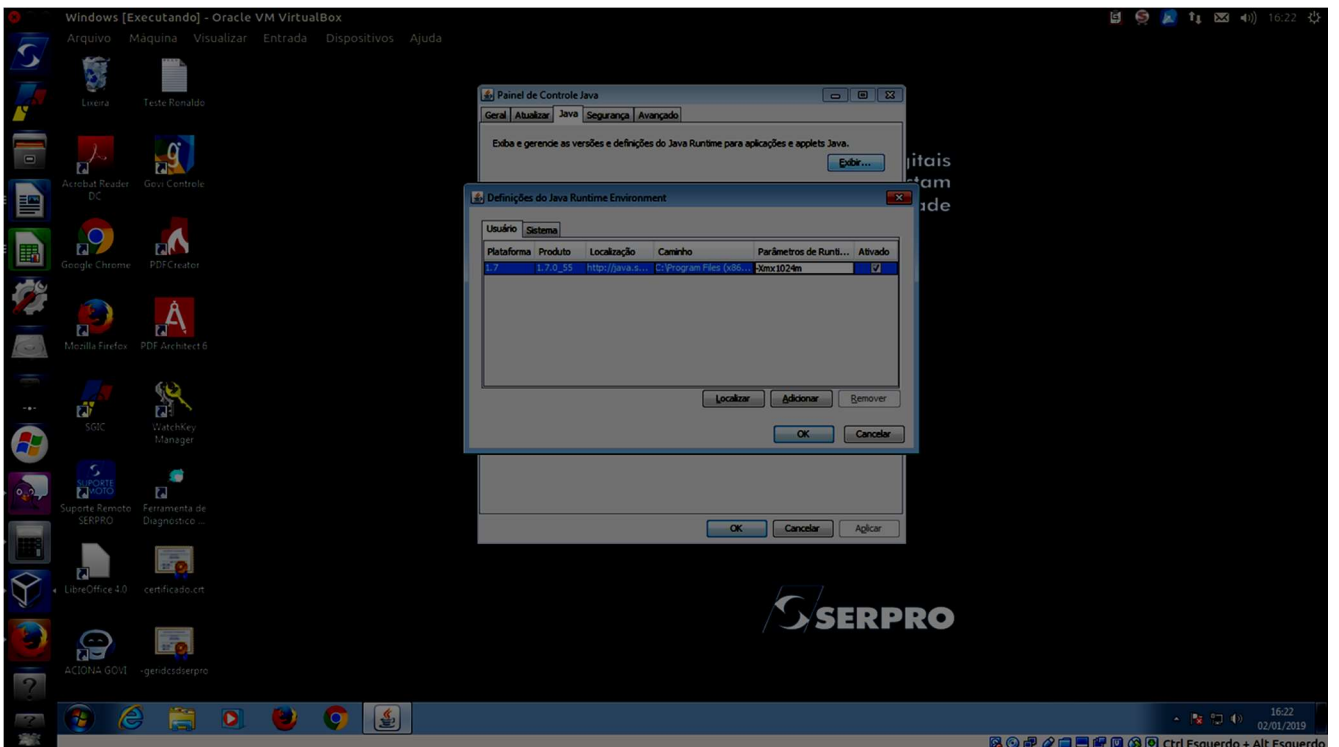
Windows [Executando] - Oracle VM VirtualBox

Arquivo Máquina Visualizar Entrada Dispositivos Ajuda

16:22

Lixeira

Teste Ronaldo

Acrobat Reader DC

Govi Controle

Google Chrome

PDFCreator

Mozilla Firefox

PDF Architect 6

SGIC

WatchKey Manager

Suporte Remoto SERPRO

Ferramenta de Diagnostico ...

LibreOffice 4.0

certificado.crt

ACIONA GOVI

-geridcsdserpro

Painel de Controle Java

Geral | Atualizar | Java | Segurança | Avançado

Exiba e gerencie as versões e definições do Java Runtime para aplicações e applets Java.

Exibir...

OK | Cancelar | Aplicar

Definições do Java Runtime Environment

Usuário | Sistema

| Plataforma | Produto | Localização | Caminho | Parâmetros de Runti... | Ativado |
|---|---|---|---|---|---|
| 1.7 | 1.7.0_55 | http://java.s... | C:\Program Files (x86... | -Xmx1024m | ☑ |

Localizar | Adicionar | Remover

OK | Cancelar

itais
tam
ade

SERPRO

16:22
02/01/2019

Ctrl Esquerdo + Alt Esquerdo